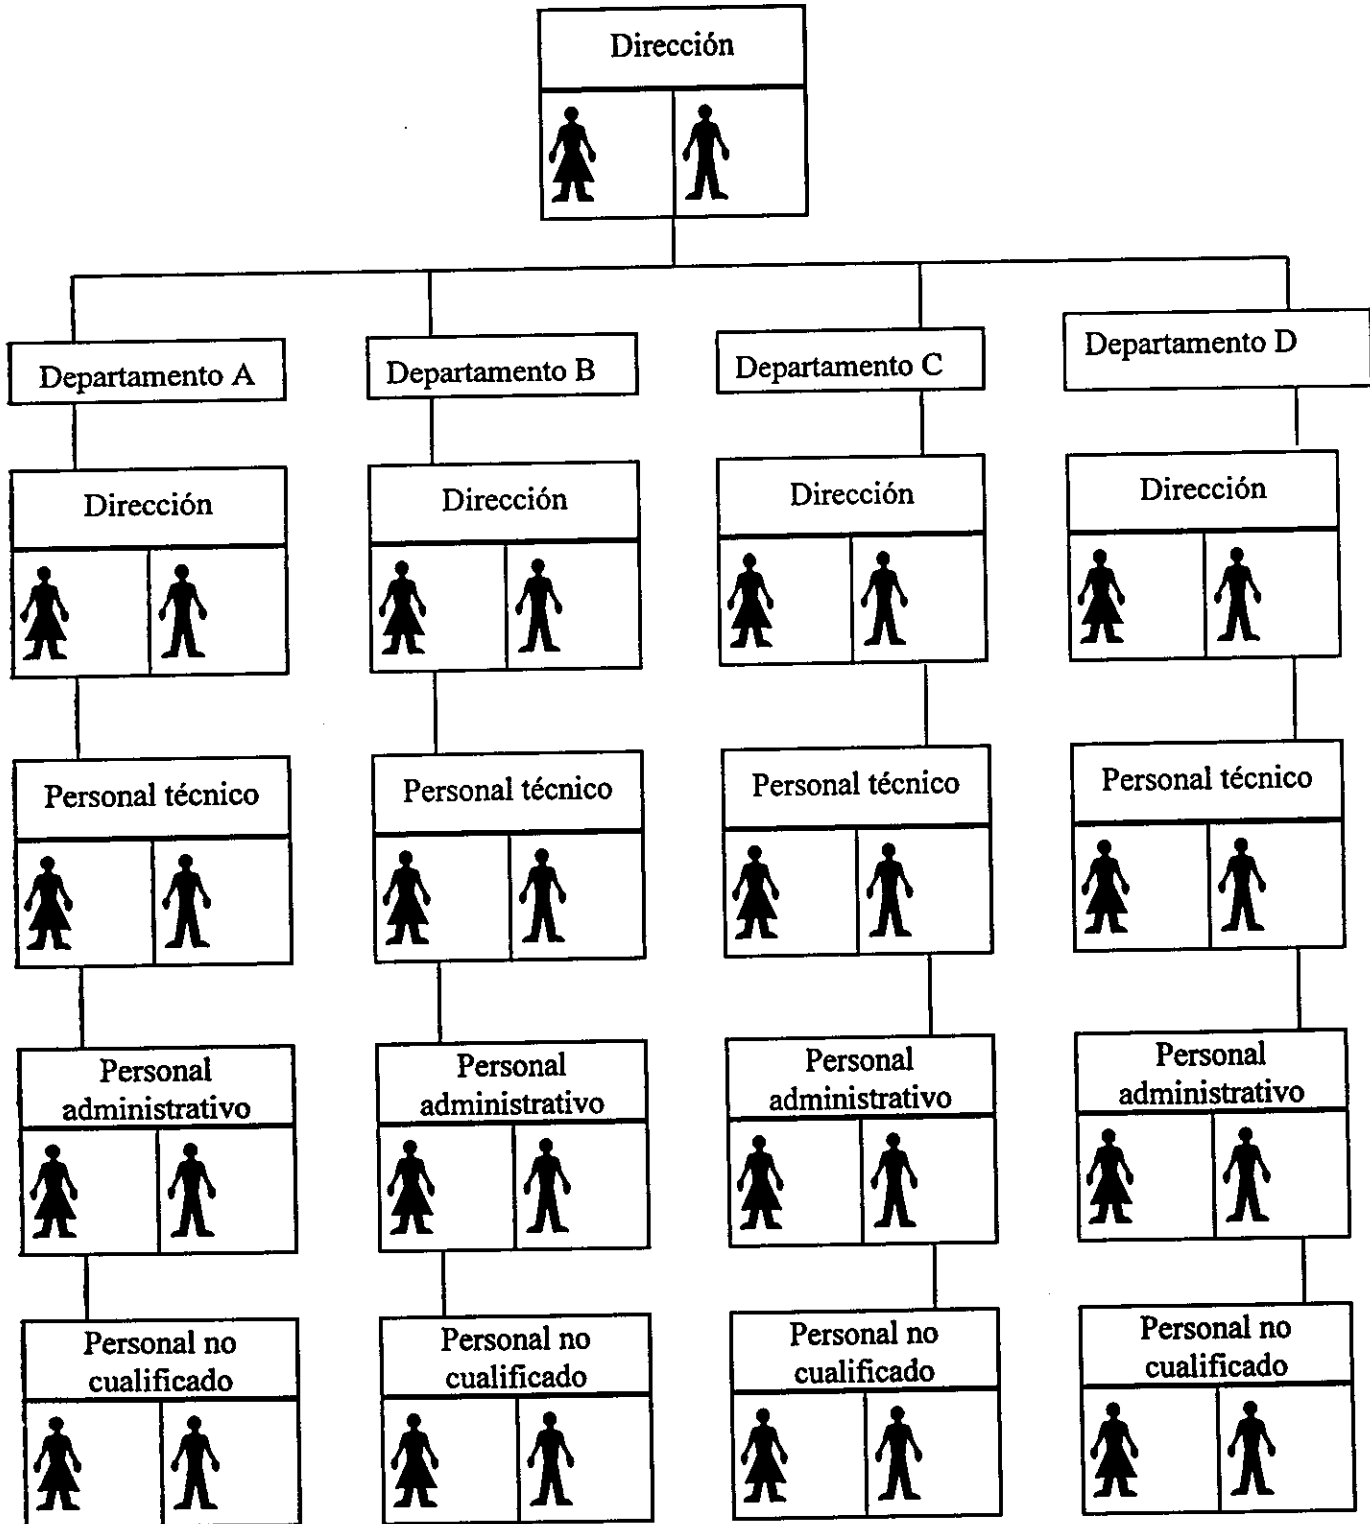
Dirección

Departamento A

Dirección

Personal técnico

Personal administrativo

Personal no cualificado

Departamento B

Dirección

Personal técnico

Personal administrativo

Personal no cualificado

Departamento C

Dirección

Personal técnico

Personal administrativo

Personal no cualificado

Departamento D

Dirección

Personal técnico

Personal administrativo

Personal no cualificado